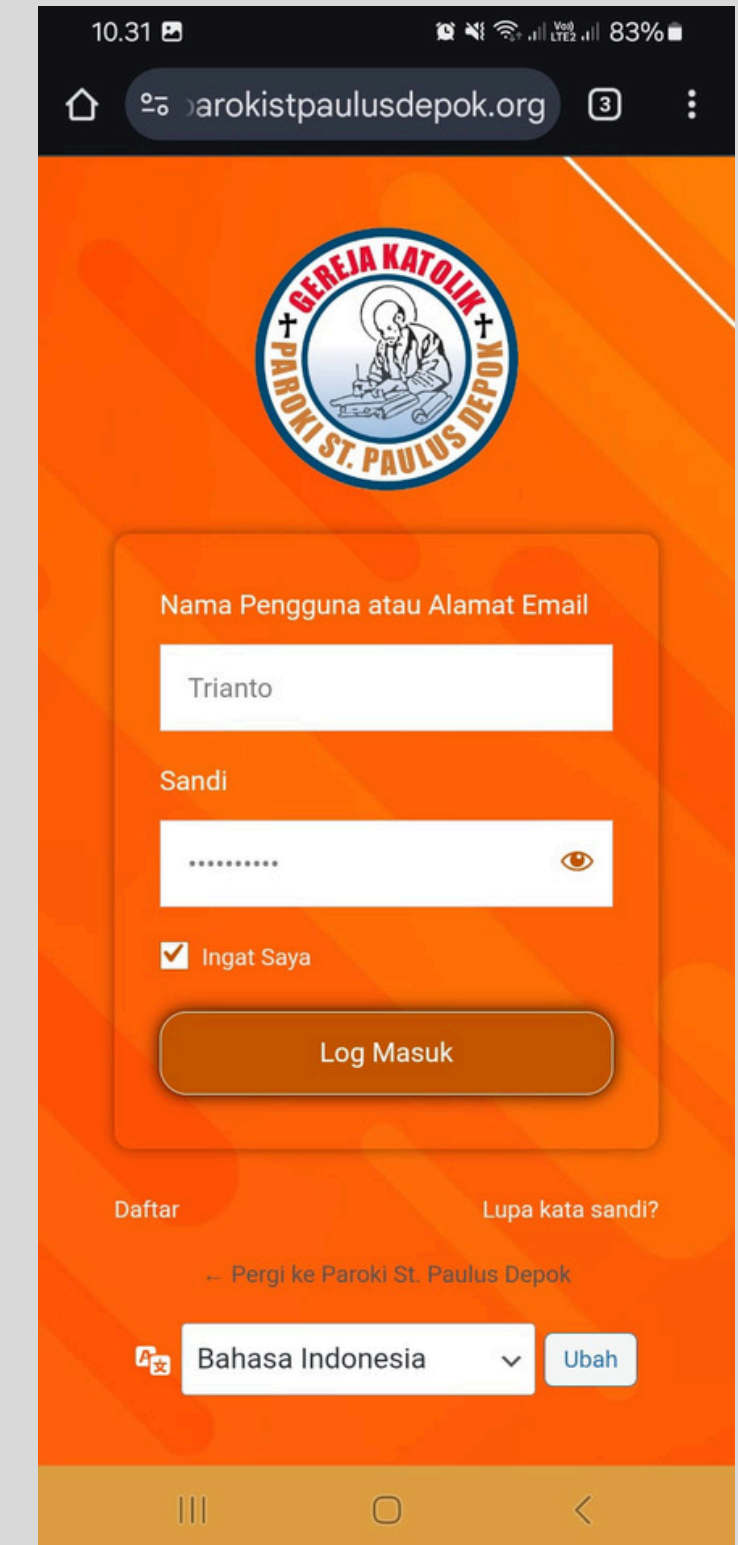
10.31 83%

arokistpaulusdepok.org 3

GEREJA KATOLIK PAROKI ST. PAULUS DEPOK

Nama Pengguna atau Alamat Email

Trianto

Sandi

•••••••••••

Ingat Saya

Log Masuk

Daftar

Lupa kata sandi?

← Pergi ke Paroki St. Paulus Depok

Bahasa Indonesia

Ubah